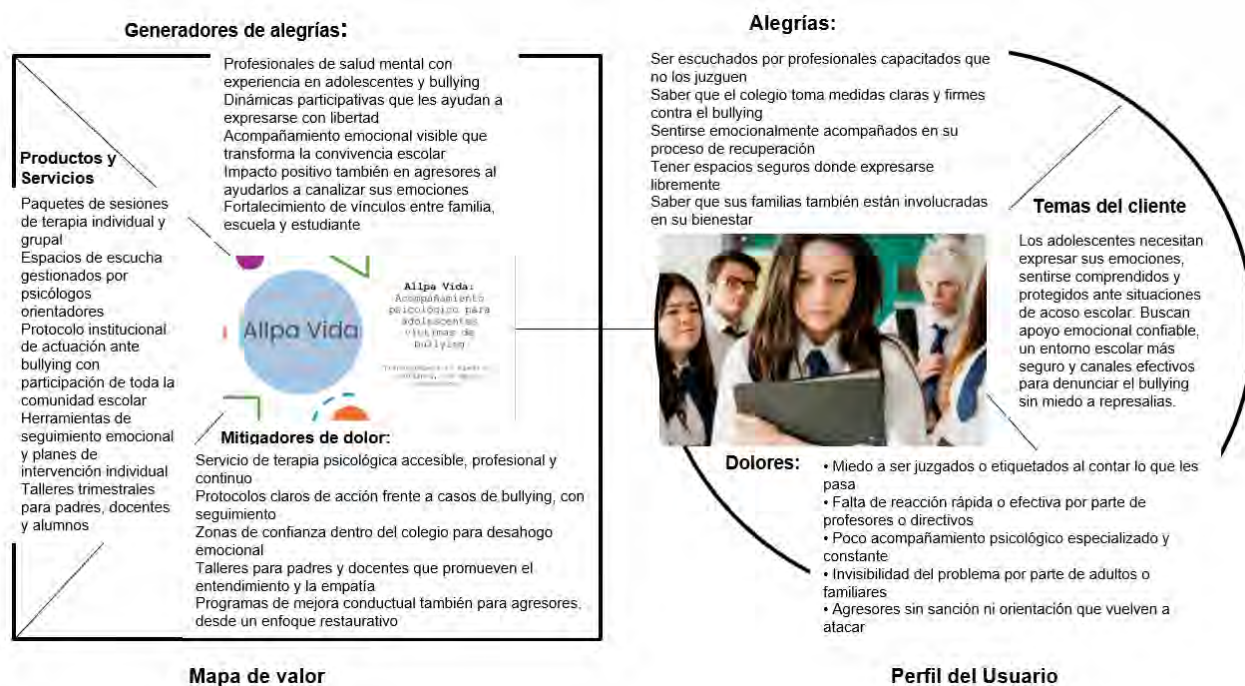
Generadores de alegrías:

Profesionales de salud mental con experiencia en adolescentes y bullying
Dinámicas participativas que les ayudan a expresarse con libertad
Acompañamiento emocional visible que transforma la convivencia escolar
Impacto positivo también en agresores al ayudarlos a canalizar sus emociones
Fortalecimiento de vínculos entre familia, escuela y estudiante

Productos y Servicios

Paquetes de sesiones de terapia individual y grupal
Espacios de escucha gestionados por psicólogos orientadores
Protocolo institucional de actuación ante bullying con participación de toda la comunidad escolar
Herramientas de seguimiento emocional y planes de intervención individual
Talleres trimestrales para padres, docentes y alumnos

Allpa Vida

Allpa Vida:
Acompañamiento psicológico para adolescentes víctimas de bullying

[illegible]

Mitigadores de dolor:

Servicio de terapia psicológica accesible, profesional y continuo
Protocolos claros de acción frente a casos de bullying, con seguimiento
Zonas de confianza dentro del colegio para desahogo emocional
Talleres para padres y docentes que promueven el entendimiento y la empatía
Programas de mejora conductual también para agresores, desde un enfoque restaurativo

Mapa de valor

Alegrías:

Ser escuchados por profesionales capacitados que no los juzguen
Saber que el colegio toma medidas claras y firmes contra el bullying
Sentirse emocionalmente acompañados en su proceso de recuperación
Tener espacios seguros donde expresarse libremente
Saber que sus familias también están involucradas en su bienestar

Temas del cliente

Los adolescentes necesitan expresar sus emociones, sentirse comprendidos y protegidos ante situaciones de acoso escolar. Buscan apoyo emocional confiable, un entorno escolar más seguro y canales efectivos para denunciar el bullying sin miedo a represalias.

Dolores:
• Miedo a ser juzgados o etiquetados al contar lo que les pasa
• Falta de reacción rápida o efectiva por parte de profesores o directivos
• Poco acompañamiento psicológico especializado y constante
• Invisibilidad del problema por parte de adultos o familiares
• Agresores sin sanción ni orientación que vuelven a atacar

Perfil del Usuario